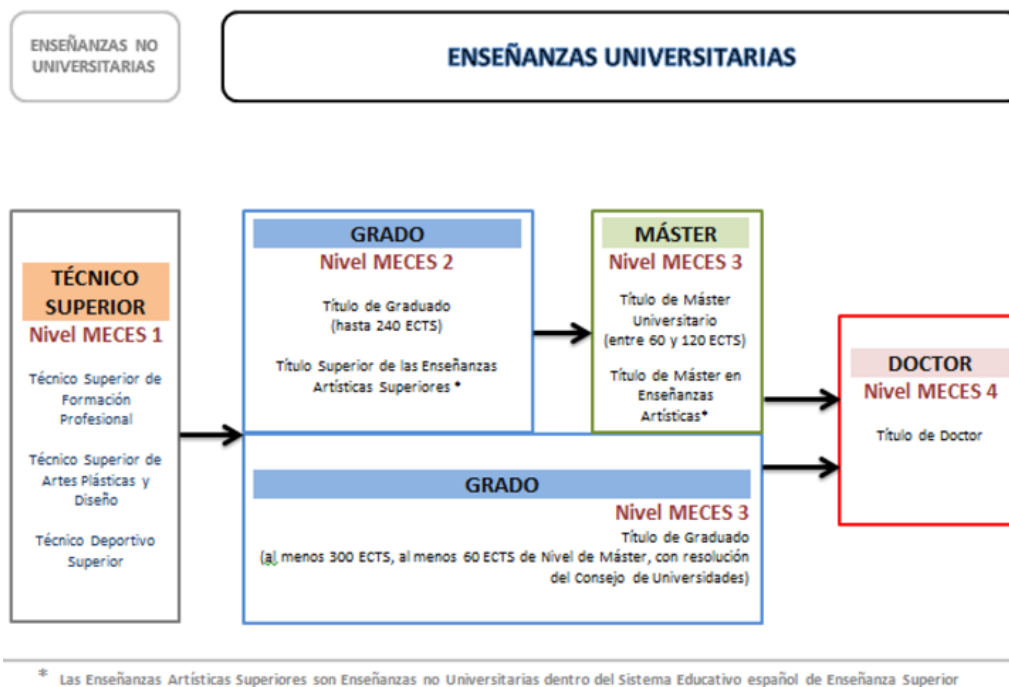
ENSEÑANZAS NO UNIVERSITARIAS

ENSEÑANZAS UNIVERSITARIAS

TÉCNICO SUPERIOR
Nivel MECES 1

Técnico Superior de Formación Profesional

Técnico Superior de Artes Plásticas y Diseño

Técnico Deportivo Superior

GRADO
Nivel MECES 2

Título de Graduado (hasta 240 ECTS)

Título Superior de las Enseñanzas Artísticas Superiores *

MÁSTER
Nivel MECES 3

Título de Máster Universitario (entre 60 y 120 ECTS)

Título de Máster en Enseñanzas Artísticas*

DOCTOR
Nivel MECES 4

Título de Doctor

GRADO
Nivel MECES 3
Título de Graduado
(al menos 300 ECTS, al menos 60 ECTS de Nivel de Máster, con resolución del Consejo de Universidades)

* Las Enseñanzas Artísticas Superiores son Enseñanzas no Universitarias dentro del Sistema Educativo español de Enseñanza Superior